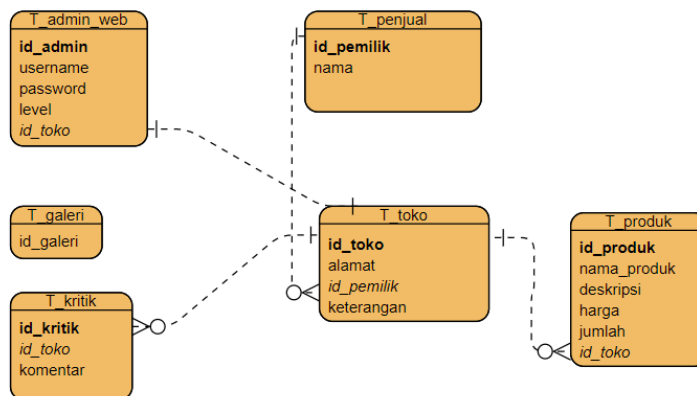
T_admin_web
id_admin
username
password
level
id_toko

T_penjual
id_pemilik
nama

T_galeri
id_galeri

T_toko
id_toko
alamat
id_pemilik
keterangan

T_produk
id_produk
nama_produk
deskripsi
harga
jumlah
id_toko

T_kritik
id_kritik
id_toko
komentar